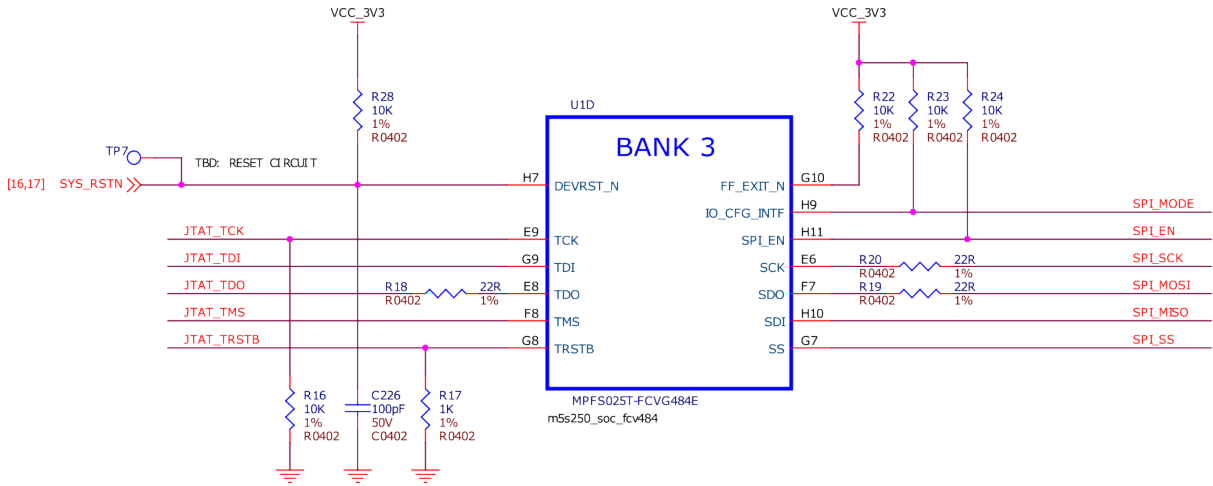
VCC_3V3

VCC_3V3

R28
10K
1%
R0402

U1D

BANK 3

R22
10K
1%
R0402

R23
10K
1%
R0402

R24
10K
1%
R0402

TP7

TBD: RESET CIRCUIT

[16,17] SYS_RSTN

H7 DEVRST_N

FF_EXIT_N G10

IO_CFG_INTF H9

SPI_MODE

JTAT_TCK

E9 TCK

SPI_EN H11

SPI_EN

JTAT_TDI

G9 TDI

SCK E6

R20
R0402
22R
1%

SPI_SCK

JTAT_TDO

R18
R0402
22R
1%

E8 TDO

SDO F7

R19
R0402
22R
1%

SPI_MOSI

JTAT_TMS

F8 TMS

SDI H10

SPI_MISO

JTAT_TRSTB

G8 TRSTB

SS G7

SPI_SS

MPFS025T-FCVG484E
m5s250_soc_fcv484

R16
10K
1%
R0402

C226
100pF
50V
C0402

R17
1K
1%
R0402